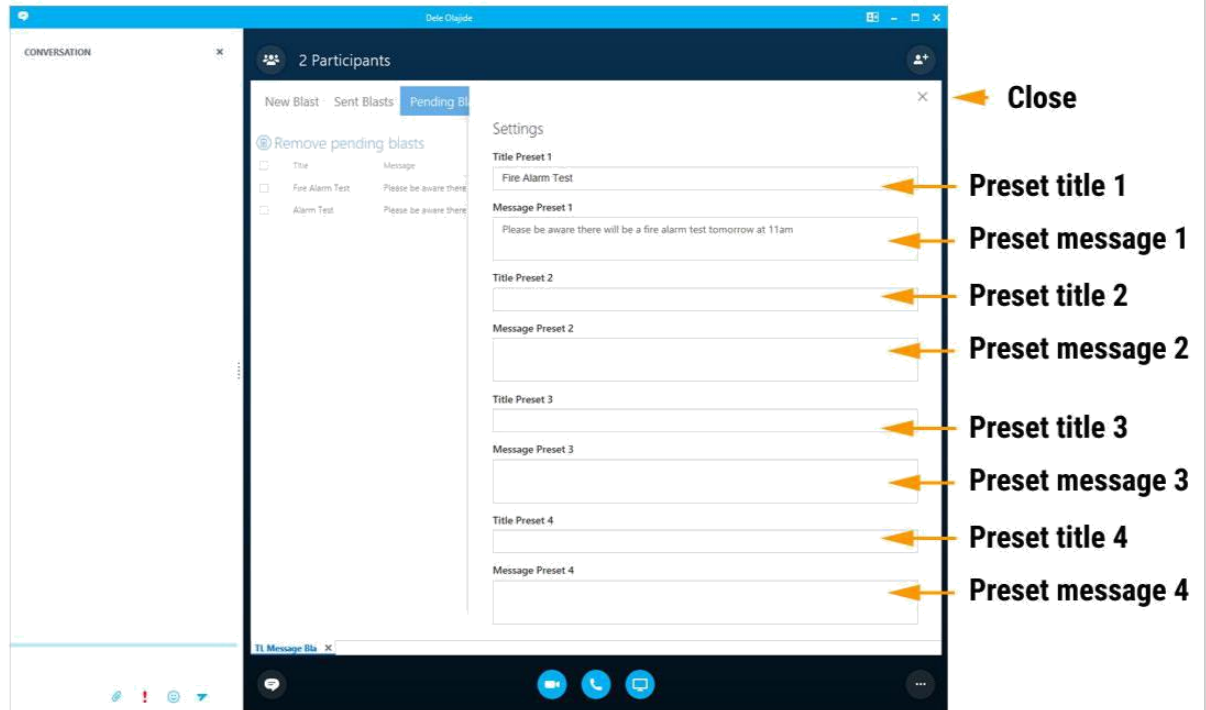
Dele Olajide

CONVERSATION ×

2 Participants

New Blast Sent Blasts Pending Bla

Remove pending blasts

| | Title | Message |
|---|---|---|
| | Fire Alarm Test | Please be aware there |
| | Alarm Test | Please be aware there |

Settings

Title Preset 1

Fire Alarm Test

Message Preset 1

Please be aware there will be a fire alarm test tomorrow at 11am

Title Preset 2

Message Preset 2

Title Preset 3

Message Preset 3

Title Preset 4

Message Preset 4

TL Message Bla ×

Close

Preset title 1

Preset message 1

Preset title 2

Preset message 2

Preset title 3

Preset message 3

Preset title 4

Preset message 4